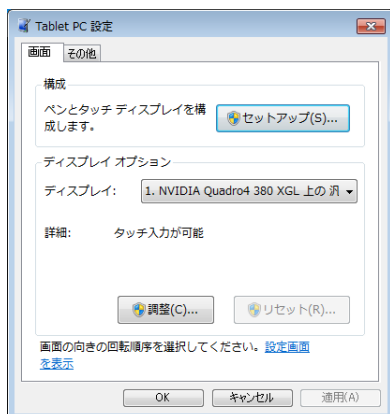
Tablet PC 設定

画面 その他

構成

ペンとタッチ ディスプレイを構成します。

セットアップ(S)...

ディスプレイ オプション

ディスプレイ: 1. NVIDIA Quadro4 380 XGL 上の 汎

詳細: タッチ入力が可能

調整(C)...

リセット(R)...

画面の向きの回転順序を選択してください。設定画面を表示

OK

キャンセル

適用(A)